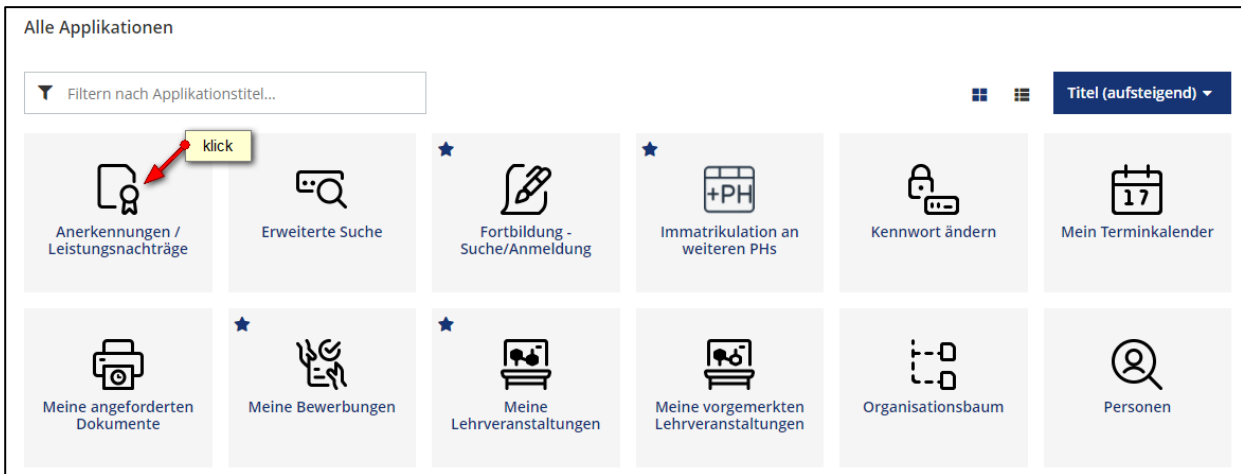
Alle Applikationen

Filtern nach Applikationstitel...

Titel (aufsteigend)

klick

Anerkennungen / Leistungsnachträge

Erweiterte Suche

Fortbildung - Suche/Anmeldung

+PH

Immatrikulation an weiteren PHs

Kennwort ändern

17

Mein Terminkalender

Meine angeforderten Dokumente

Meine Bewerbungen

Meine Lehrveranstaltungen

Meine vorgemerkten Lehrveranstaltungen

Organisationsbaum

Personen